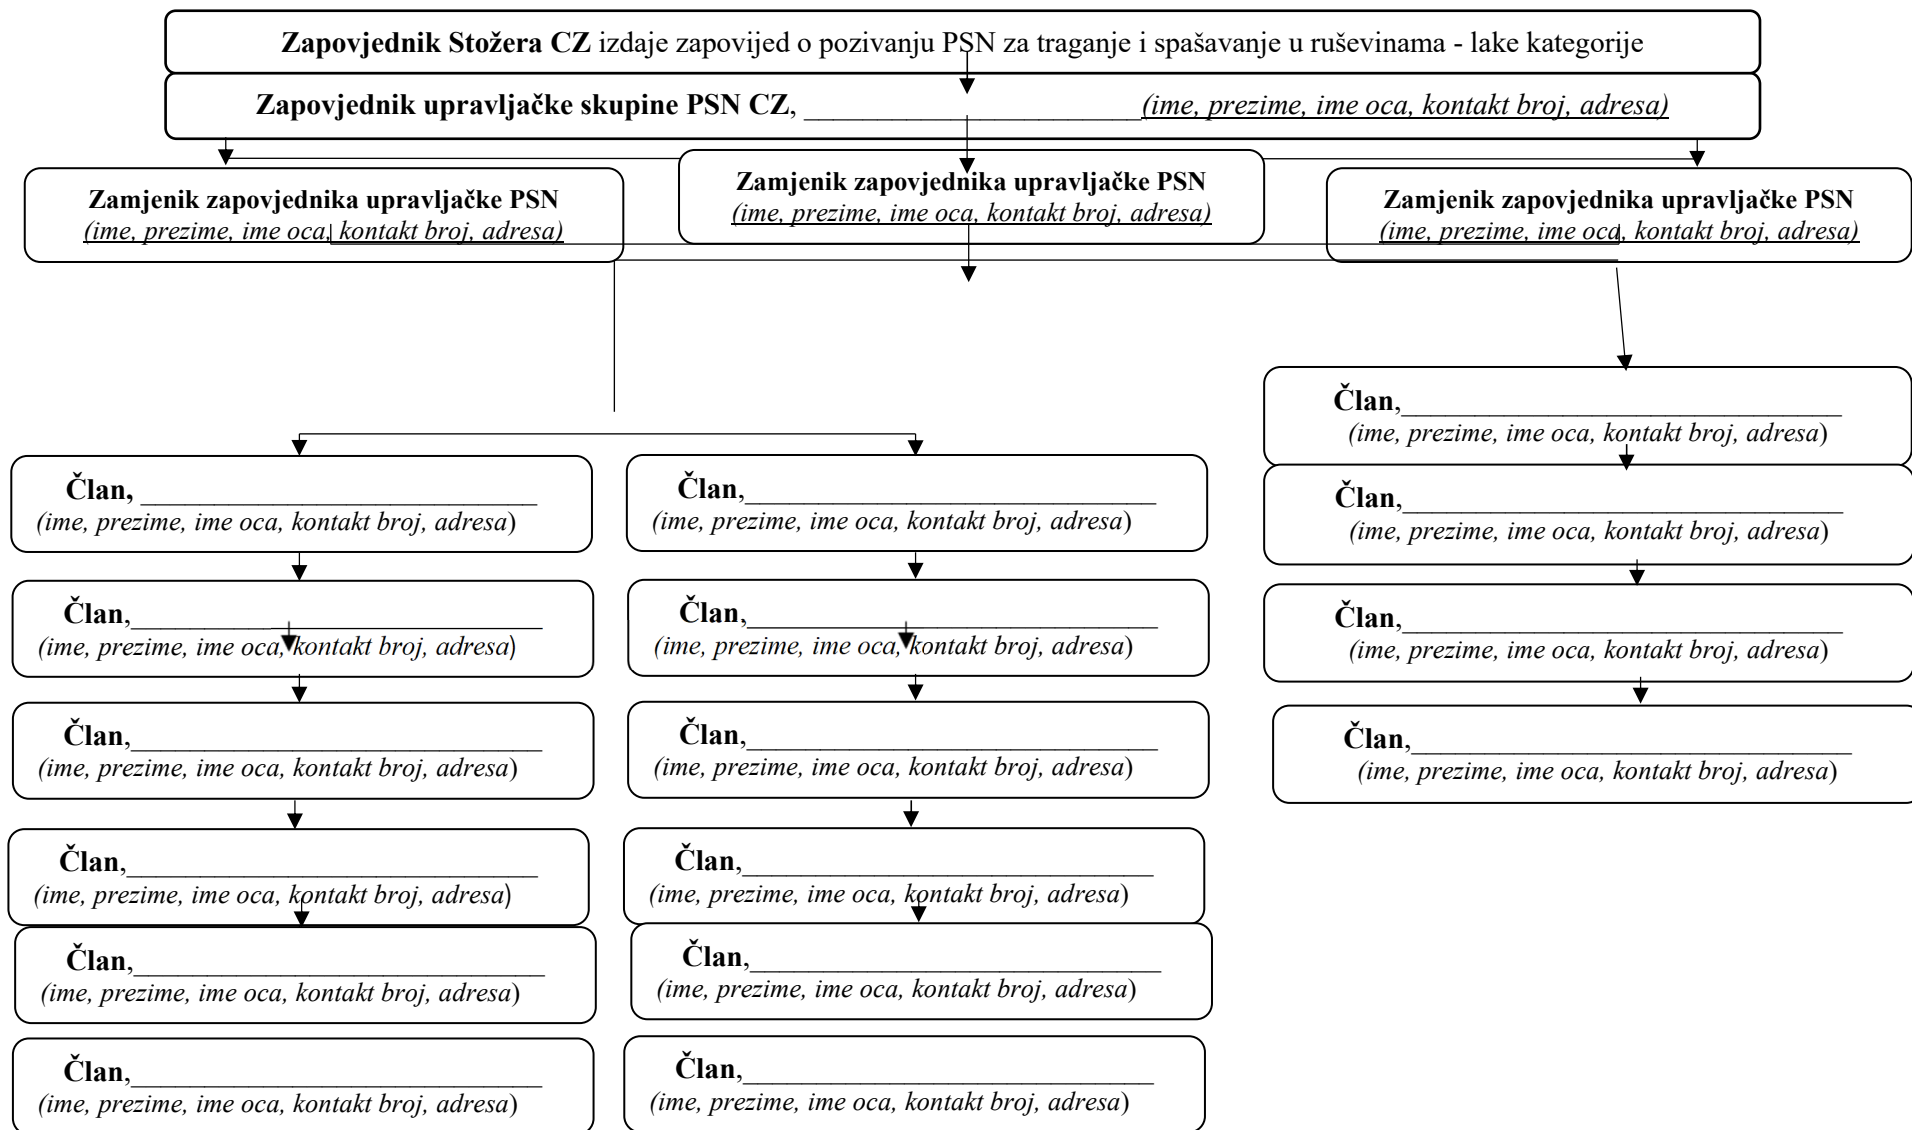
**Zapovjednik Stožera CZ** izdaje zapovijed o pozivanju PSN za traganje i spašavanje u ruševinama - lake kategorije

**Zapovjednik upravljačke skupine PSN CZ**, ______________________(ime, prezime, ime oca, kontakt broj, adresa)

**Zamjenik zapovjednika upravljačke PSN**
(ime, prezime, ime oca, kontakt broj, adresa)

**Zamjenik zapovjednika upravljačke PSN**
(ime, prezime, ime oca, kontakt broj, adresa)

**Zamjenik zapovjednika upravljačke PSN**
(ime, prezime, ime oca, kontakt broj, adresa)

**Član**, ____________________________
(ime, prezime, ime oca, kontakt broj, adresa)

**Član**,____________________________
(ime, prezime, ime oca, kontakt broj, adresa)

**Član**,____________________________
(ime, prezime, ime oca, kontakt broj, adresa)

**Član**,____________________________
(ime, prezime, ime oca, kontakt broj, adresa)

**Član**,____________________________
(ime, prezime, ime oca, kontakt broj, adresa)

**Član**,____________________________
(ime, prezime, ime oca, kontakt broj, adresa)

**Član**,____________________________
(ime, prezime, ime oca, kontakt broj, adresa)

**Član**,____________________________
(ime, prezime, ime oca, kontakt broj, adresa)

**Član**,____________________________
(ime, prezime, ime oca, kontakt broj, adresa)

**Član**,____________________________
(ime, prezime, ime oca, kontakt broj, adresa)

**Član**,____________________________
(ime, prezime, ime oca, kontakt broj, adresa)

**Član**,____________________________
(ime, prezime, ime oca, kontakt broj, adresa)

**Član**,____________________________
(ime, prezime, ime oca, kontakt broj, adresa)

**Član**,____________________________
(ime, prezime, ime oca, kontakt broj, adresa)

**Član**,____________________________
(ime, prezime, ime oca, kontakt broj, adresa)

**Član**,____________________________
(ime, prezime, ime oca, kontakt broj, adresa)